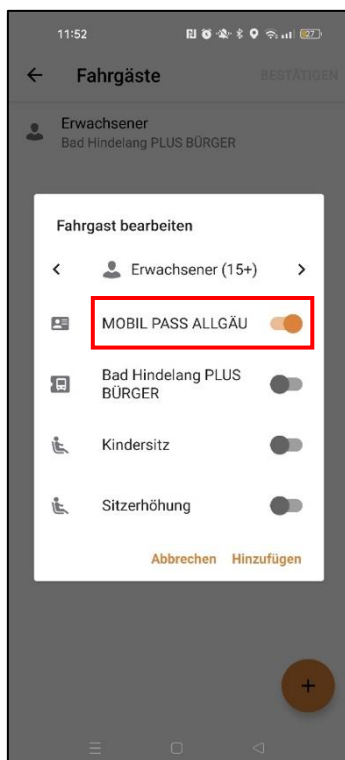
11:52

←
Fahrgäste
BESTÄTIGEN

Erwachsener
Bad Hindelang PLUS BÜRGER

Fahrgast bearbeiten

<
Erwachsener (15+)
>

MOBIL PASS ALLGÄU

Bad Hindelang PLUS BÜRGER

Kindersitz

Sitzerhöhung

Abbrechen
Hinzufügen

+